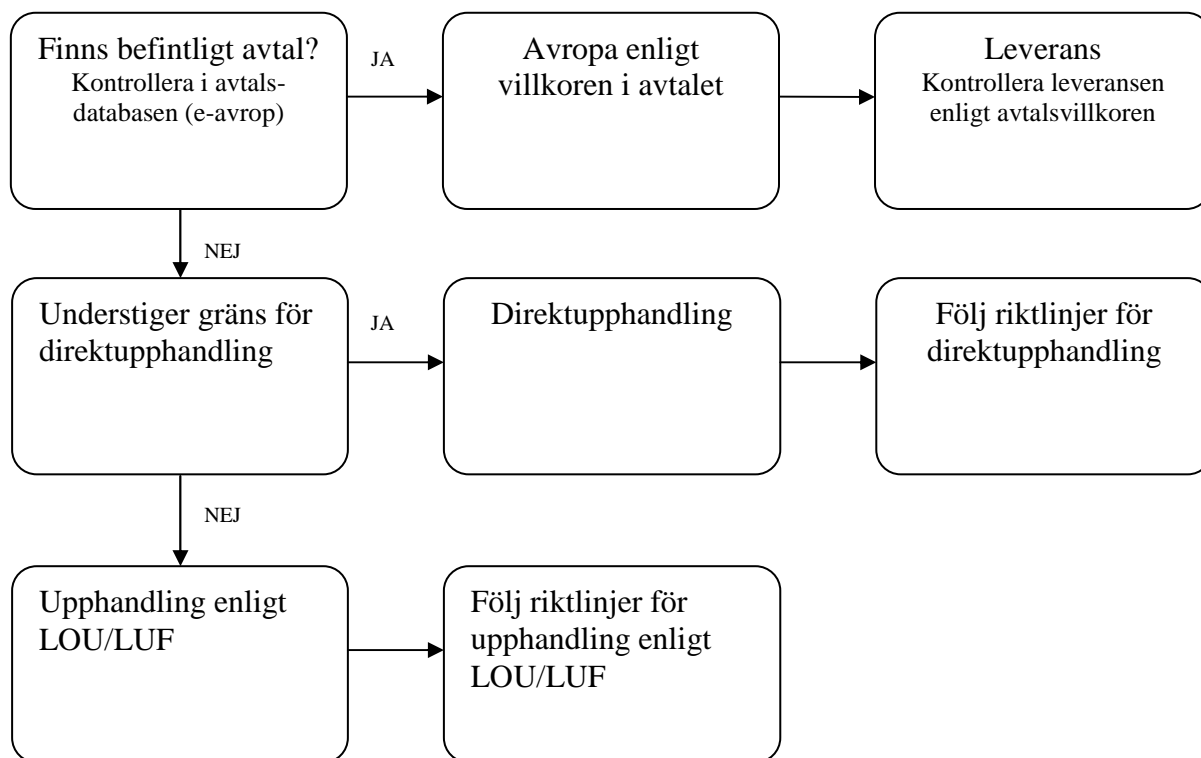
Finns befintligt avtal?
Kontrollera i avtalsdatabasen (e-avrop)

JA

Avropa enligt villkoren i avtalet

Leverans
Kontrollera leveransen enligt avtalsvillkoren

NEJ

Understiger gräns för direktupphandling

JA

Direktupphandling

Följ riktlinjer för direktupphandling

NEJ

Upphandling enligt LOU/LUF

Följ riktlinjer för upphandling enligt LOU/LUF